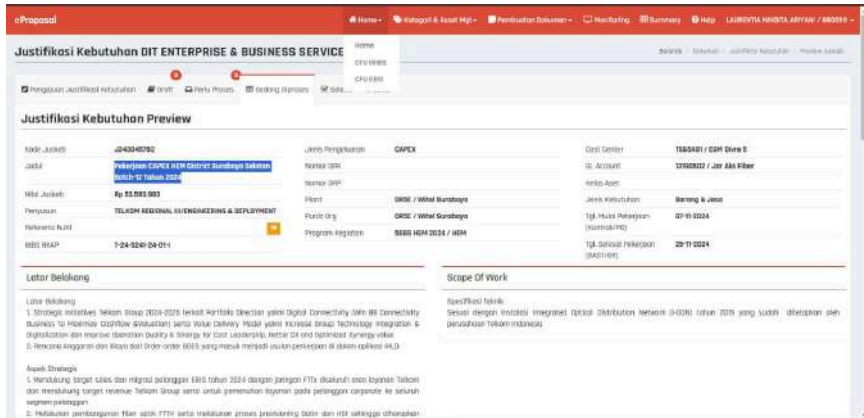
eProposal

Home ▾ Kategori & Aset Mgt ▾ Pembuatan Dokumen ▾ Monitoring Summary Help LAURENTIA NINDITA ARIYANI / 880019 ▾

Home
CFU WIBS
CFU EBIS

Justifikasi Kebutuhan DIT ENTERPRISE & BUSINESS SERVICE

Beranda · Dokumen · Justifikasi Kebutuhan · Preview Jusketi

Pengajuan Justifikasi Kebutuhan | Draft 0 | Perlu Proses 0 | Sedang diproses | Selesai

Justifikasi Kebutuhan Preview

Kode Jusketi: J240345782
Judul: Pekerjaan CAPEX HEM District Surabaya Selatan Batch-12 Tahun 2024
Nilai Jusketi: Rp 33.593.983
Penyusun: TELKOM REGIONAL III/ENGINEERING & DEPLOYMENT
Referensi NJKI:
BBS BKAP: 7-24-3241-24-01-i

Jenis Pengadaan: CAPEX
Nomor DRK:
Nomor DRP:
Plant: DBSE / Witel Surabaya
Purch Org: DBSE / Witel Surabaya
Program Kegiatan: BGES HEM 2024 / HEM

Cost Center: TE65A01 / DSM Divre 5
GL Account: 13166802 / Jar Aks Fiber
Kelas Aset:
Jenis Kebutuhan: Barang & Jasa
Tgl. Mulai Pekerjaan (Kontrak/PO): 07-11-2024
Tgl. Selesai Pekerjaan (BAST/BA): 25-11-2024

Latar Belakang

Latar Belakang
1. Strategic Initiatives Telkom Group 2024-2028 terkait Portfolio Direction yakni Digital Connectivity (Win B2 Connectivity Business to Maximize Cashflow Generation) serta Value Delivery Model yakni Increase Group Technology Integration & Digitalization dan Improve Operation Quality & Synergy for Cost Leadership, Better CX and Optimized Synergy value.
2. Rencana Anggaran dan Biaya dari Order-order BGES yang masuk menjadi usulan pekerjaan di dalam aplikasi IHLD.

Aspek Strategis
1. Mendukung target sales dan migrasi pelanggan EBIS tahun 2024 dengan jaringan FTTx ditujukan pada layanan Telkom dan mendukung target revenue Telkom Group serta untuk pemenuhan layanan pada pelanggan corporate ke seluruh segmen pelanggan
2. Melakukan pembangunan fiber optik FTTH serta melakukan proses provisioning Odon dan ttd sehingga diharapkan

Scope Of Work

Spesifikasi Teknik:
Sesuai dengan Instalasi Integrated Optical Distribution Network (I-ODN) tahun 2019 yang sudah ditetapkan oleh perusahaan Telkom Indonesia